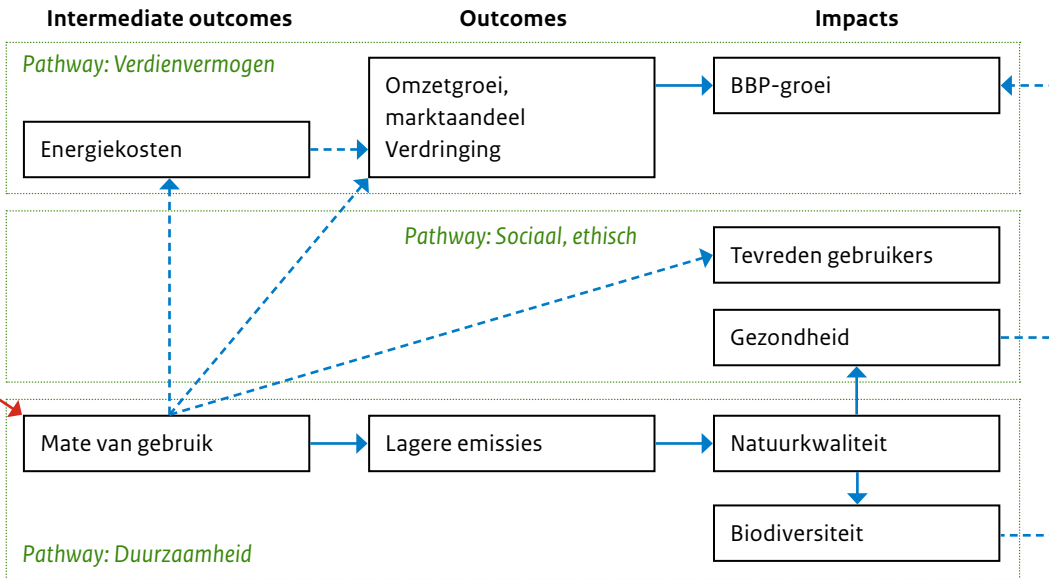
Intermediate outcomes

Outcomes

Impacts

Pathway: Verdienvermogen

Omzetgroei, marktaandeel Verdringing

BBP-groei

Energiekosten

Pathway: Sociaal, ethisch

Tevreden gebruikers

Gezondheid

Mate van gebruik

Lagere emissies

Natuurkwaliteit

Biodiversiteit

Pathway: Duurzaamheid